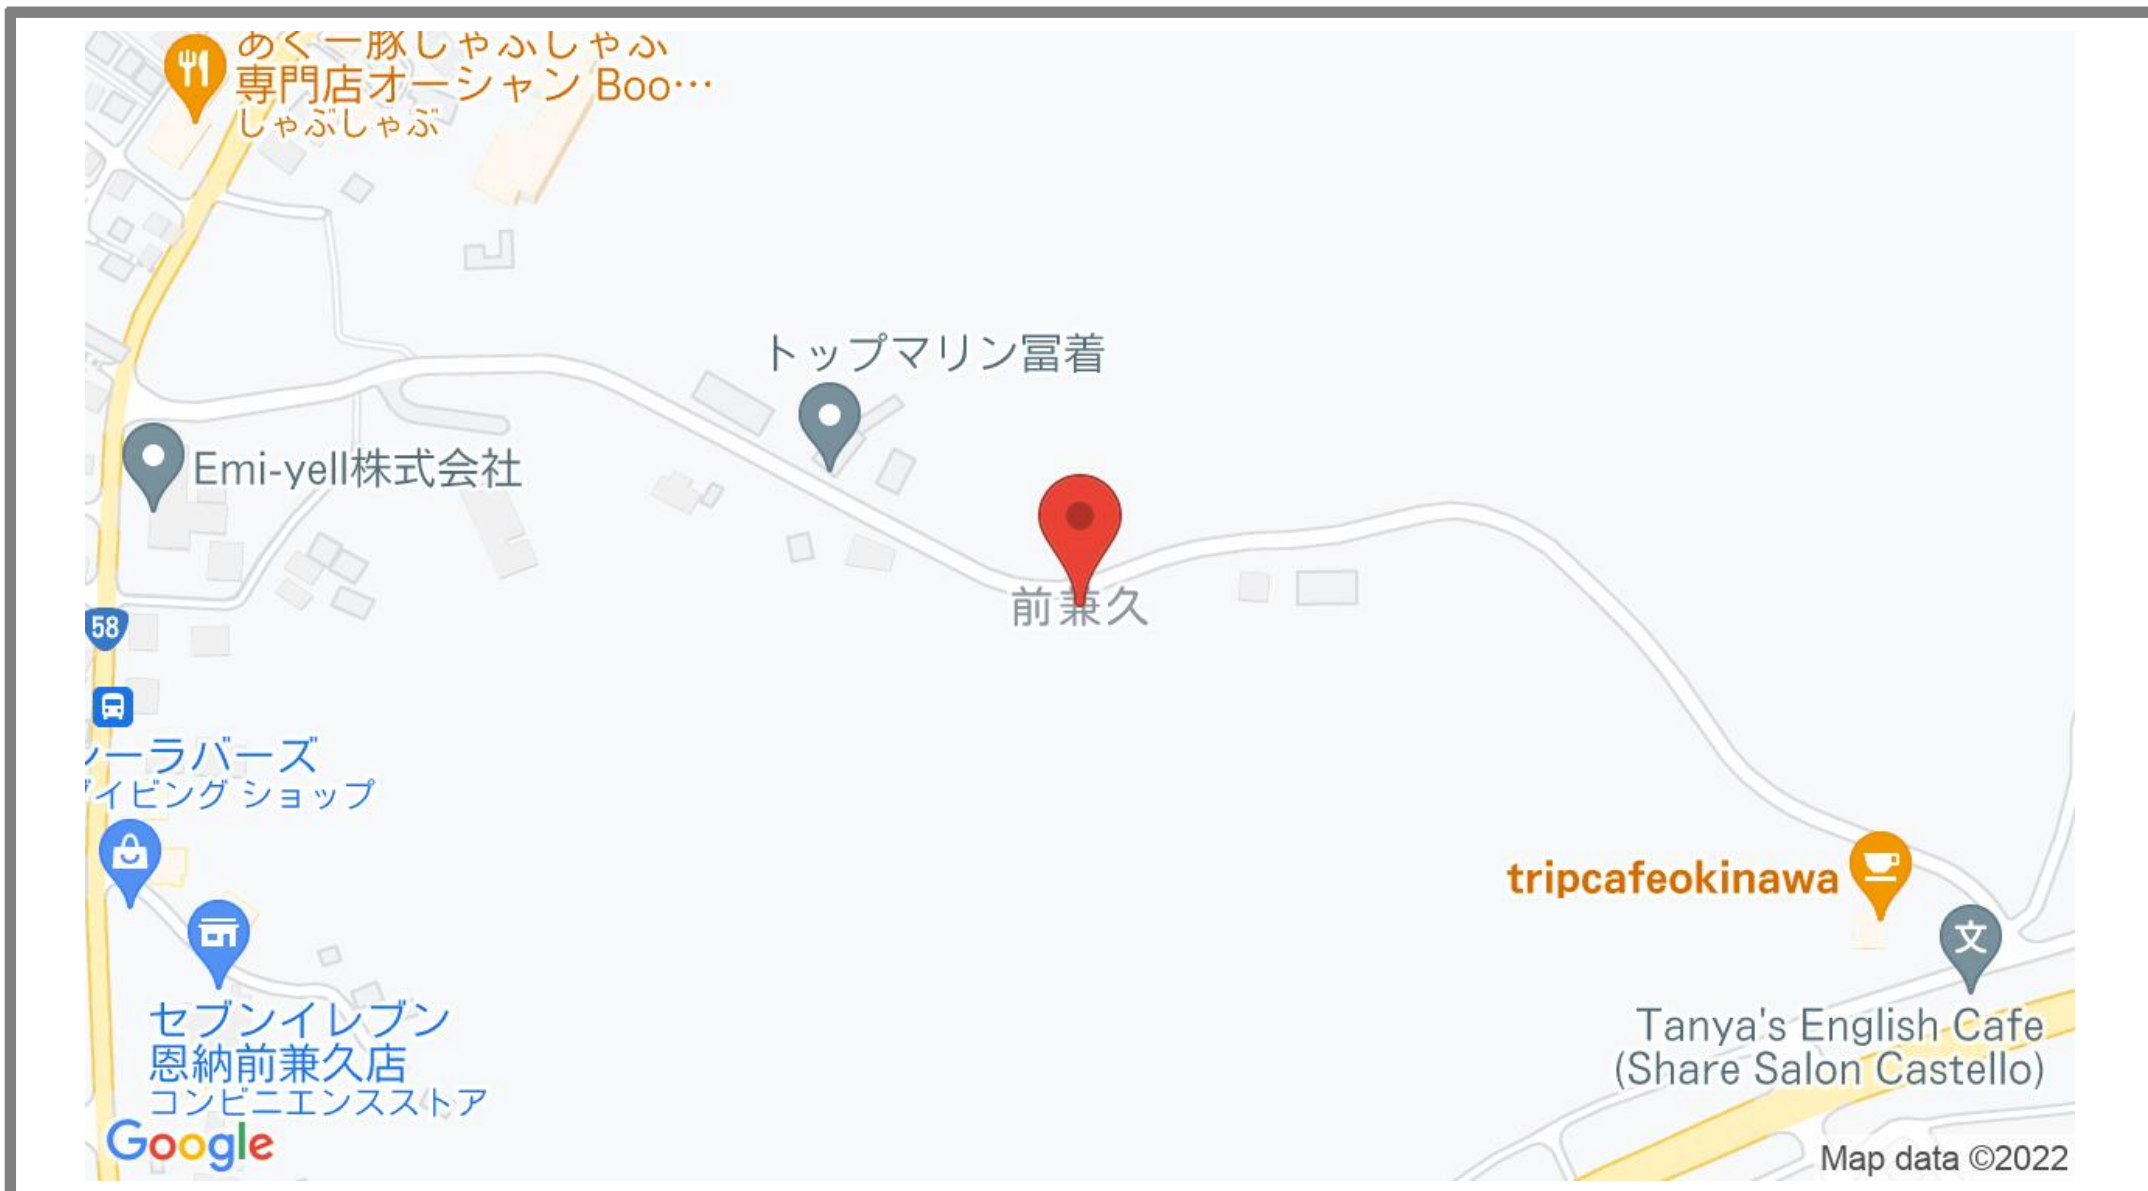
あぐー豚しゃぶしゃぶ
専門店オーシャン Boo…
しゃぶしゃぶ

トップマリン冨着

Emi-yell株式会社

前兼久

58

ーラバーズ
イビング ショップ

tripcafeokinawa

文

セブンイレブン
恩納前兼久店
コンビニエンスストア

Tanya's English Cafe
(Share Salon Castello)

Google

Map data ©2022